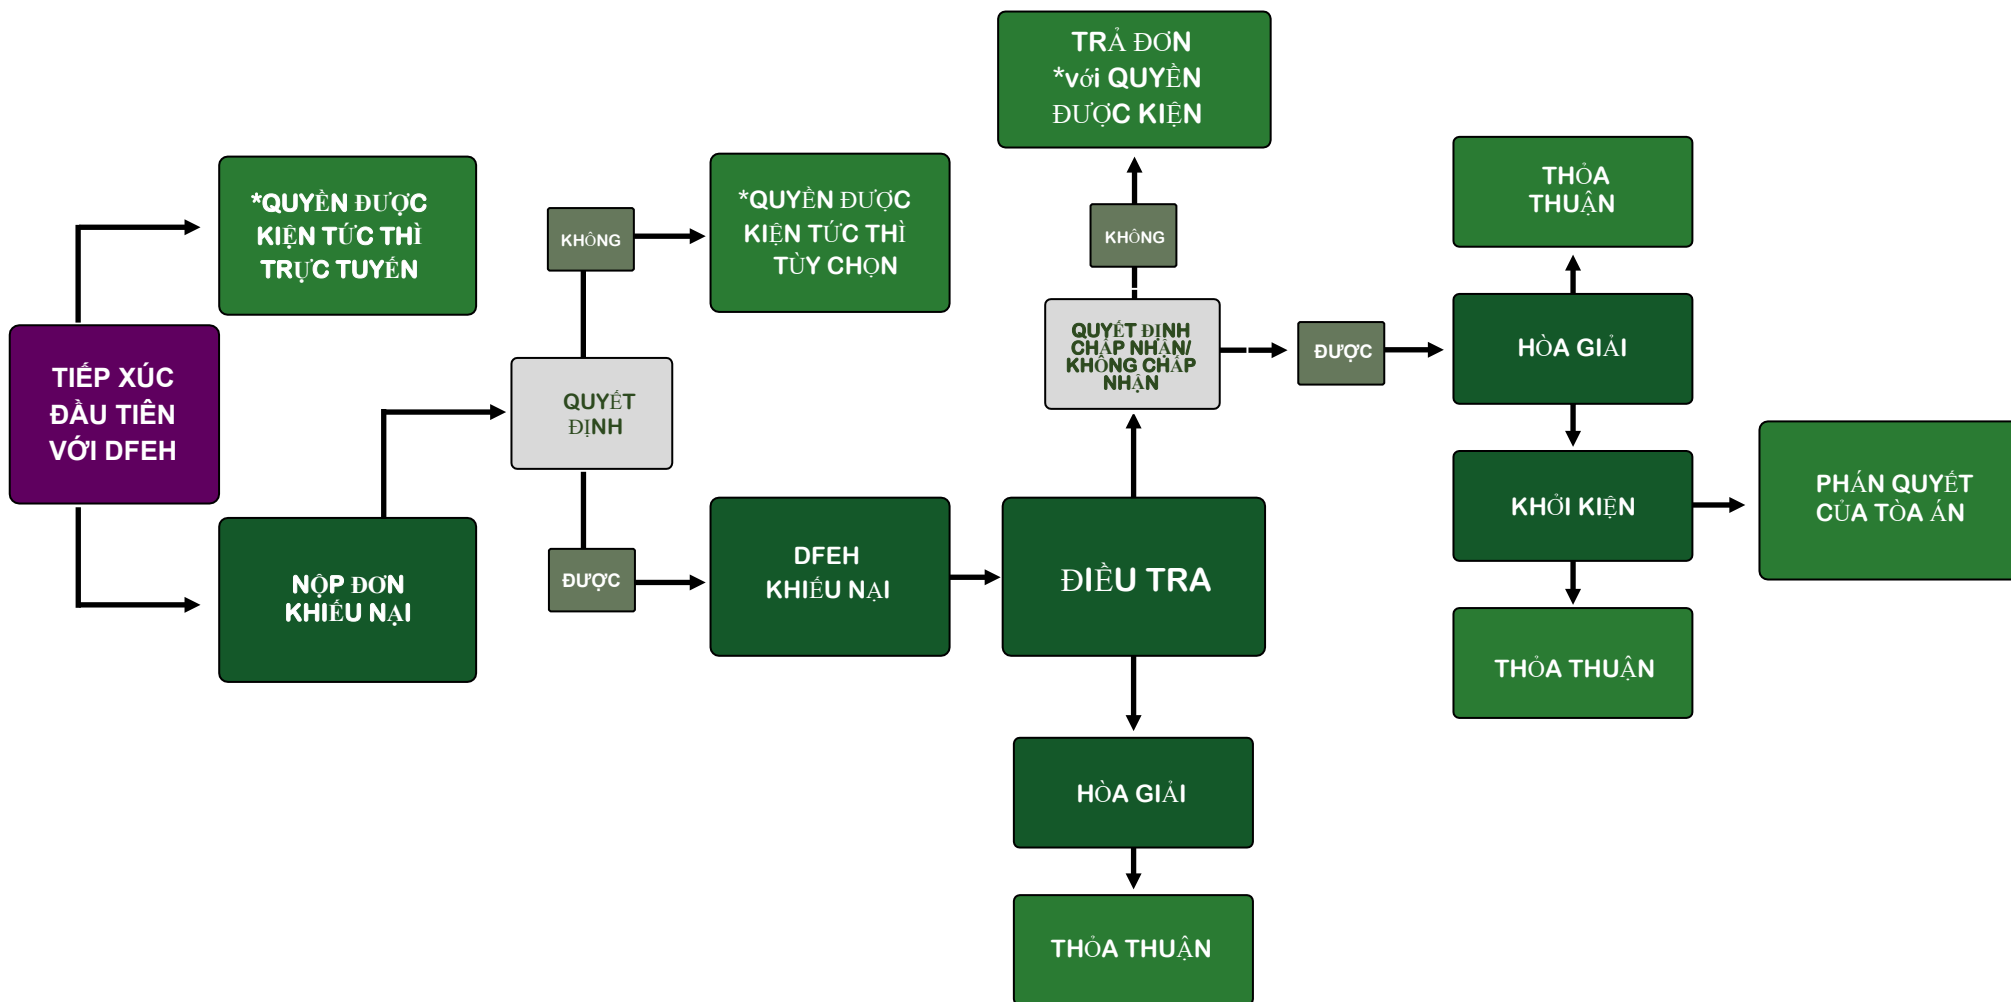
TIẾP XÚC ĐẦU TIÊN VỚI DFEH

*QUYỀN ĐƯỢC KIỆN TỨC THÌ TRỰC TUYẾN

NỘP ĐƠN KHIẾU NẠI

QUYẾT ĐỊNH

KHÔNG

*QUYỀN ĐƯỢC KIỆN TỨC THÌ TÙY CHỌN

ĐƯỢC

DFEH KHIẾU NẠI

ĐIỀU TRA

HÒA GIẢI

THỎA THUẬN

QUYẾT ĐỊNH CHẤP NHẬN/ KHÔNG CHẤP NHẬN

KHÔNG

TRẢ ĐƠN *với QUYỀN ĐƯỢC KIỆN

ĐƯỢC

THỎA THUẬN

HÒA GIẢI

KHỞI KIỆN

PHÁN QUYẾT CỦA TÒA ÁN

THỎA THUẬN